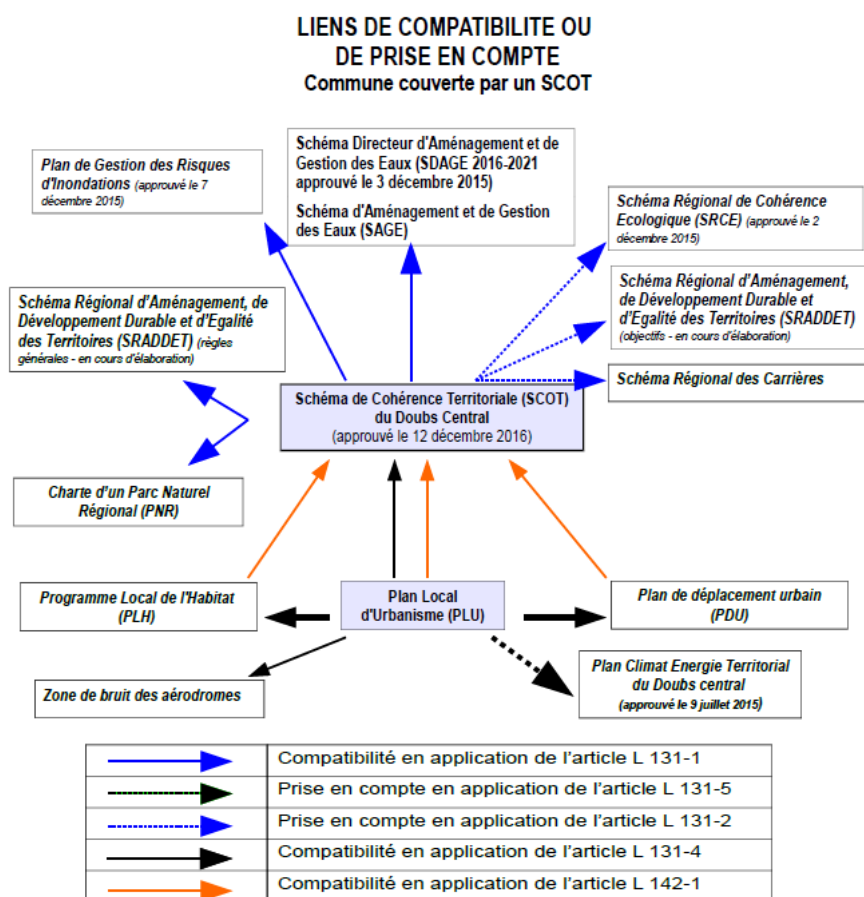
LIENS DE COMPATIBILITE OU
DE PRISE EN COMPTE
Commune couverte par un SCOT

Plan de Gestion des Risques d'Inondations (approuvé le 7 décembre 2015)

Schéma Directeur d'Aménagement et de Gestion des Eaux (SDAGE 2016-2021 approuvé le 3 décembre 2015)

Schéma d'Aménagement et de Gestion des Eaux (SAGE)

Schéma Régional de Cohérence Ecologique (SRCE) (approuvé le 2 décembre 2015)

Schéma Régional d'Aménagement, de Développement Durable et d'Egalité des Territoires (SRADDET) (objectifs - en cours d'élaboration)

Schéma Régional d'Aménagement, de Développement Durable et d'Egalité des Territoires (SRADDET) (règles générales - en cours d'élaboration)

Schéma Régional des Carrières

Schéma de Cohérence Territoriale (SCOT) du Doubs Central
(approuvé le 12 décembre 2016)

Charte d'un Parc Naturel Régional (PNR)

Programme Local de l'Habitat (PLH)

Plan Local d'Urbanisme (PLU)

Plan de déplacement urbain (PDU)

Plan Climat Energie Territorial du Doubs central (approuvé le 9 juillet 2015)

Zone de bruit des aérodromes

| | |
|---|---|
| | Compatibilité en application de l'article L 131-1 |
| | Prise en compte en application de l'article L 131-5 |
| | Prise en compte en application de l'article L 131-2 |
| | Compatibilité en application de l'article L 131-4 |
| | Compatibilité en application de l'article L 142-1 |